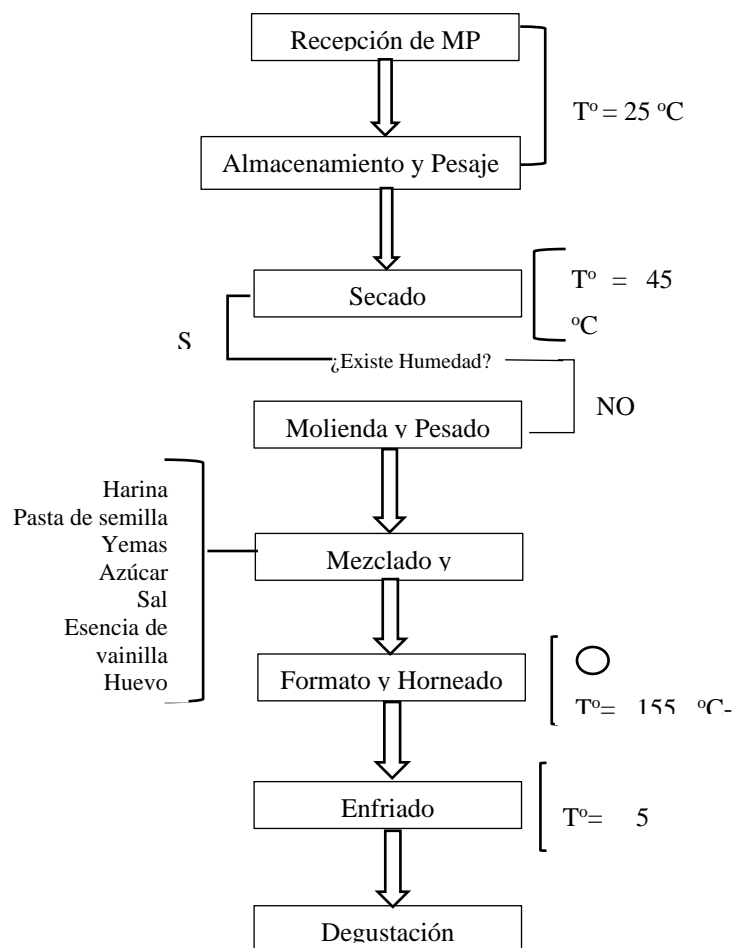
Recepción de MP

Tº = 25 ºC

Almacenamiento y Pesaje

Secado

Tº = 45 ºC

S

¿Existe Humedad?

NO

Molienda y Pesado

Harina
Pasta de semilla
Yemas
Azúcar
Sal
Esencia de vainilla
Huevo

Mezclado y

Formato y Horneado

Tº= 155 ºC-

Enfriado

Tº= 5

Degustación